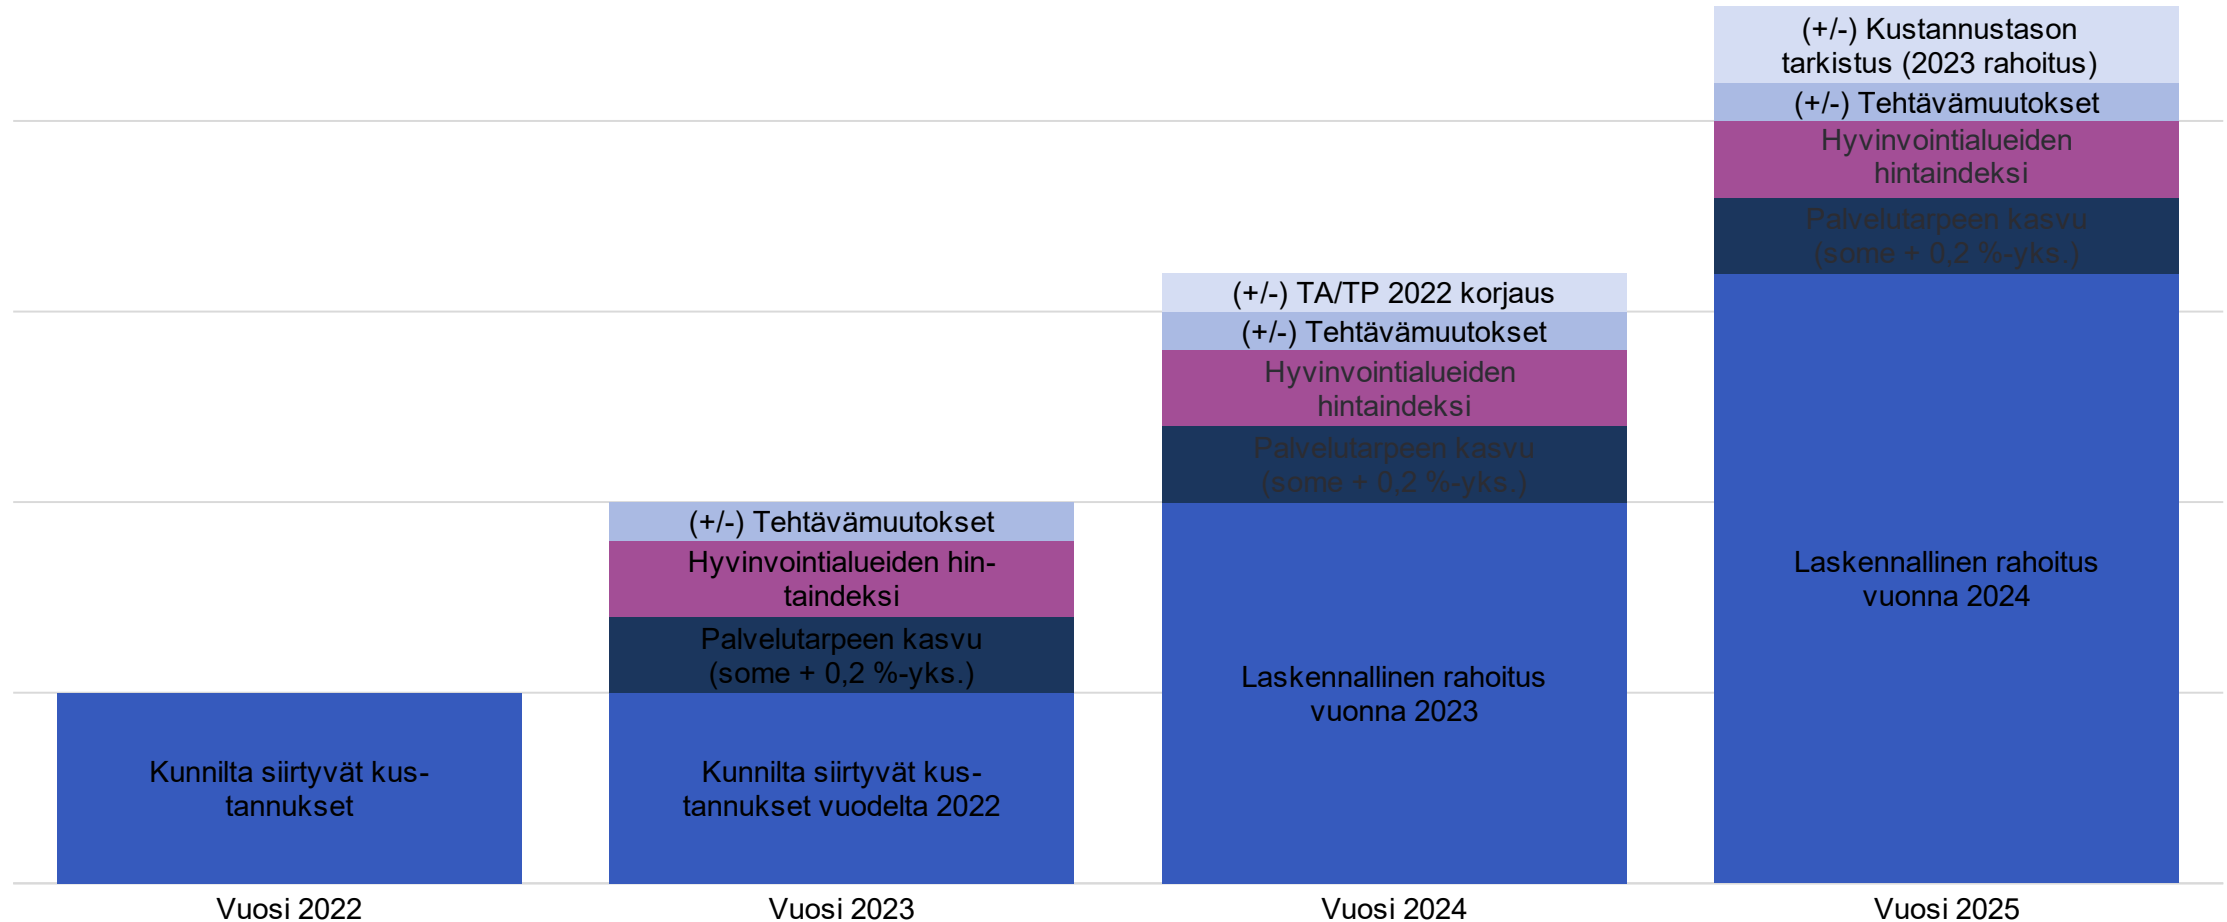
(+/-) Kustannustason tarkistus (2023 rahoitus)
(+/-) Tehtävämuutokset
Hyvinvointialueiden hintaindeksi
Palvelutarpeen kasvu (some + 0,2 %-yks.)
Laskennallinen rahoitus vuonna 2024

(+/-) TA/TP 2022 korjaus
(+/-) Tehtävämuutokset
Hyvinvointialueiden hintaindeksi
Palvelutarpeen kasvu (some + 0,2 %-yks.)
Laskennallinen rahoitus vuonna 2023

(+/-) Tehtävämuutokset
Hyvinvointialueiden hintaindeksi
Palvelutarpeen kasvu (some + 0,2 %-yks.)
Kunnilta siirtyvät kustannukset vuodelta 2022

Kunnilta siirtyvät kustannukset

Vuosi 2022
Vuosi 2023
Vuosi 2024
Vuosi 2025